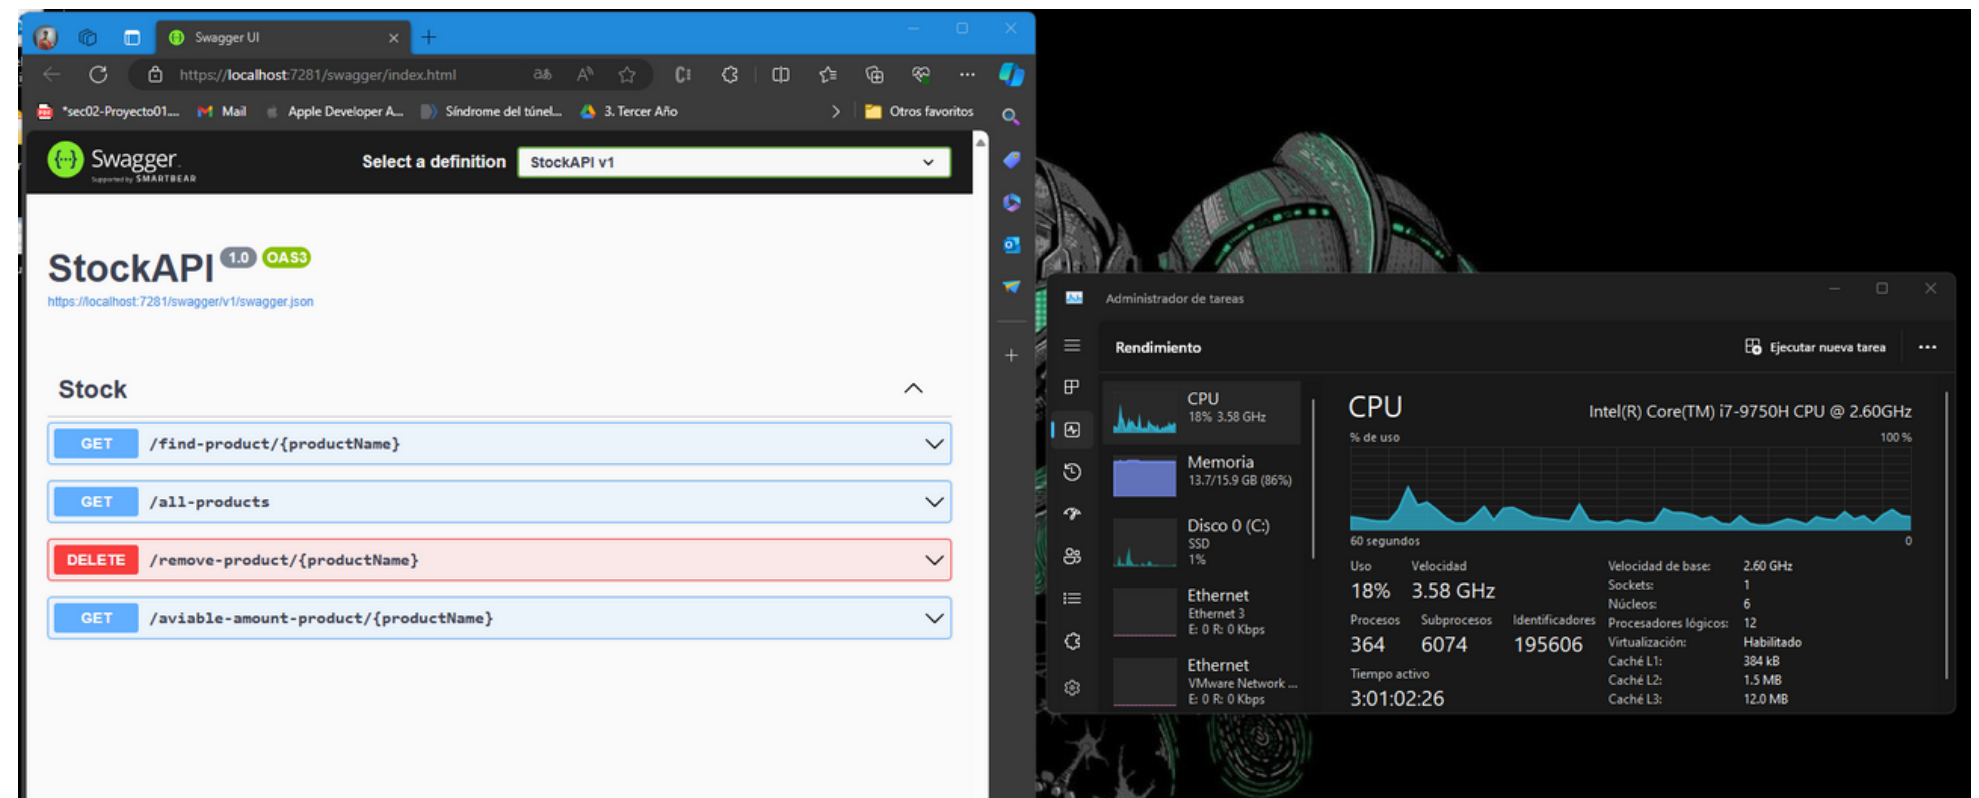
Swagger UI

https://localhost:7281/swagger/index.html

*sec02-Proyecto01... Mail Apple Developer A... Síndrome del túnel... 3. Tercer Año Otros favoritos

Swagger
Supported by SMARTBEAR

Select a definition StockAPI v1

StockAPI 1.0 OAS3
https://localhost:7281/swagger/v1/swagger.json

Stock

GET /find-product/{productName}

GET /all-products

DELETE /remove-product/{productName}

GET /aviable-amount-product/{productName}

Administrador de tareas

Rendimiento

Ejecutar nueva tarea

CPU
18% 3.58 GHz

Memoria
13.7/15.9 GB (86%)

Disco 0 (C:)
SSD
1%

Ethernet
Ethernet 3
E: 0 R: 0 Kbps

Ethernet
VMware Network ...
E: 0 R: 0 Kbps

CPU
Intel(R) Core(TM) i7-9750H CPU @ 2.60GHz
% de uso
100 %
60 segundos
0

Uso
18%
Velocidad
3.58 GHz
Procesos
364
Subprocesos
6074
Identificadores
195606
Tiempo activo
3:01:02:26

Velocidad de base: 2.60 GHz
Sockets: 1
Núcleos: 6
Procesadores lógicos: 12
Virtualización: Habilitado
Caché L1: 384 kB
Caché L2: 1.5 MB
Caché L3: 12.0 MB